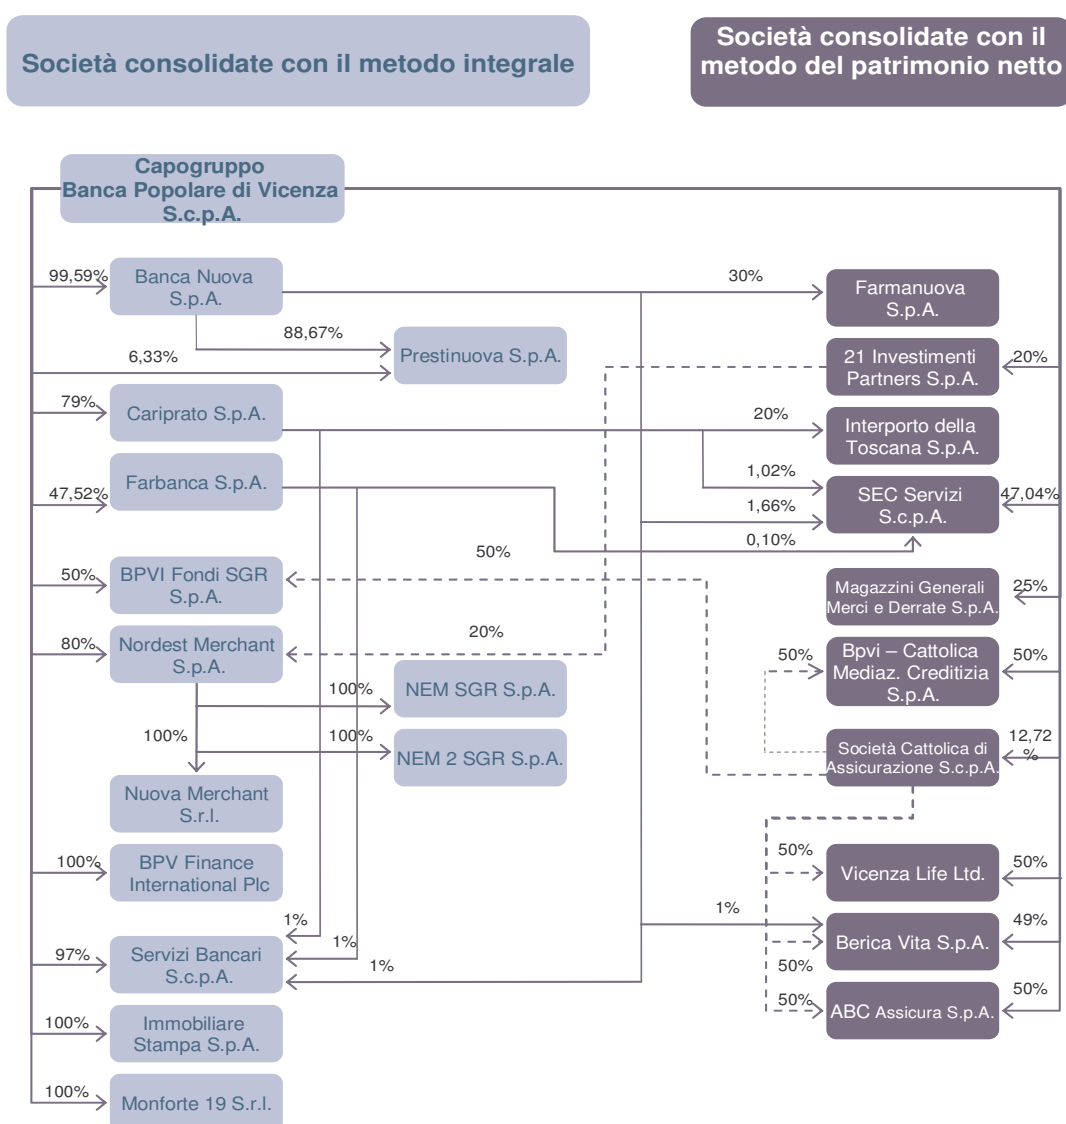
Società consolidate con il metodo integrale

Società consolidate con il metodo del patrimonio netto

Capogruppo
Banca Popolare di Vicenza S.c.p.A.

99,59%
Banca Nuova S.p.A.

30%
Farmanuova S.p.A.

88,67%
6,33%
Prestinuova S.p.A.

21 Investimenti Partners S.p.A.
20%

79%
Cariprato S.p.A.

20%
Interporto della Toscana S.p.A.

1,02%
47,52%
Farbanca S.p.A.

1,66%
SEC Servizi S.c.p.A.
47,04%

0,10%
50%

50%
BPVI Fondi SGR S.p.A.

Magazzini Generali Merci e Derrate S.p.A.
25%

80%
Nordest Merchant S.p.A.

20%

Bpvi – Cattolica Mediaz. Creditizia S.p.A.
50%
50%

100%
NEM SGR S.p.A.

100%
100%
NEM 2 SGR S.p.A.

Società Cattolica di Assicurazione S.c.p.A.
12,72 %

Nuova Merchant S.r.l.

100%
BPV Finance International Plc

50%
Vicenza Life Ltd.
50%

1%
1%
Berica Vita S.p.A.
49%

1%
97%
Servizi Bancari S.c.p.A.
1%

50%
50%
ABC Assicura S.p.A.
50%

100%
Immobiliare Stampa S.p.A.

100%
Monforte 19 S.r.l.